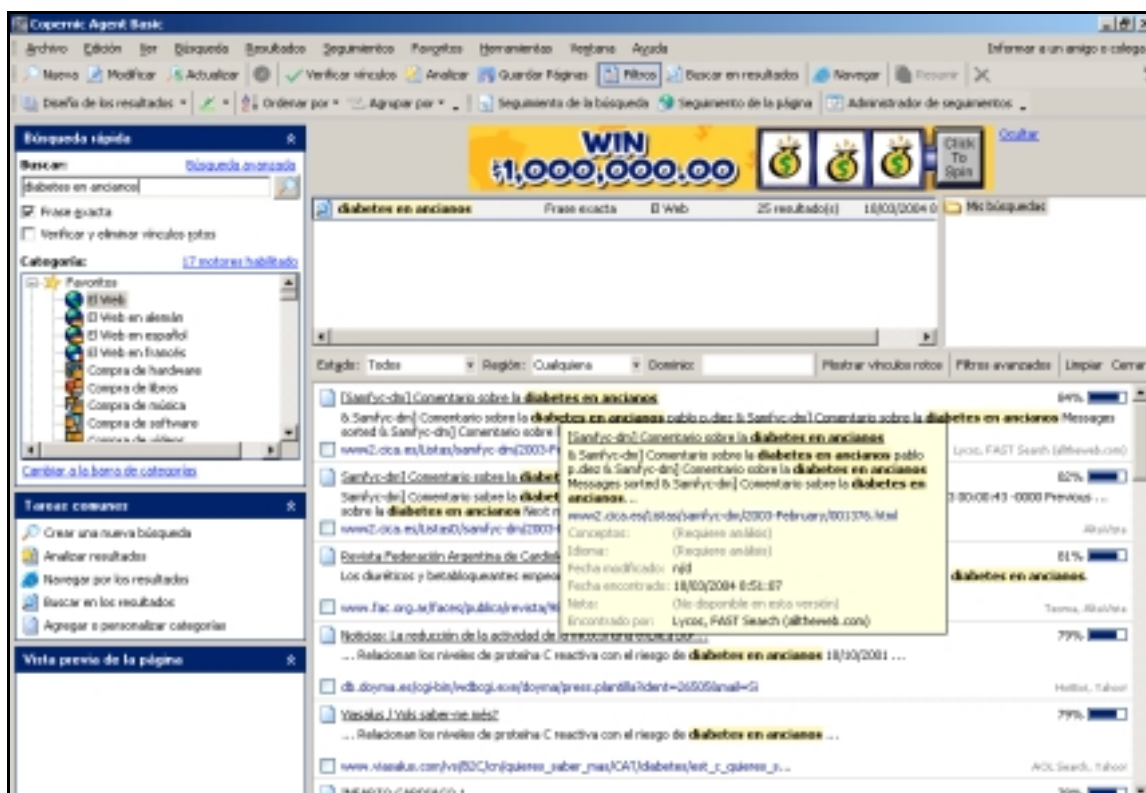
Copernic Agent Basic

Archivo Edición Ver Búsqueda Resultados Seguimientos Favoritos Herramientas Ventana Ayuda

Informar a un amigo o colega

Nueva Modificar Actualizar Verificar vínculos Analizar Guardar Páginas Filtros Buscar en resultados Navegar Resumir

Diseño de los resultados Ordenar por Agrupar por Seguimiento de la búsqueda Seguimiento de la página Administrador de seguimientos

Búsqueda rápida

Buscar: Búsqueda avanzada

diabetes en ancianos

Frase exacta

Verificar y eliminar vínculos rotos

Categoría: 17 motores habilitados

Favoritos
El Web
El Web en alemán
El Web en español
El Web en francés
Compra de hardware
Compra de libros
Compra de música
Compra de software
Compra de vídeos

Cambiar a la barra de categorías

Tareas comunes

Crear una nueva búsqueda
Analizar resultados
Navegar por los resultados
Buscar en los resultados
Agregar o personalizar categorías

Vista previa de la página

WIN $1,000,000.00 Click To Spin

Ocultar

diabetes en ancianos Frase exacta El Web 25 resultado(s) 18/03/2004 0

Mis búsquedas

Estado: Todos Región: Cualquiera Dominio: Mostrar vínculos rotos Filtros avanzados Limpiar Cerrar

[Samfyc-dm] Comentario sobre la diabetes en ancianos 84%

& Samfyc-dm] Comentario sobre la diabetes en ancianos pablo p.diez & Samfyc-dm] Comentario sobre la diabetes en ancianos Messages sorted & Samfyc-dm] Comentario sobre l

www2.cica.es/Listas/samfyc-dm/2003-F Lycos, FAST Search (alltheweb.com)

Samfyc-dm] Comentario sobre la diabet 82%

Samfyc-dm] Comentario sobre la diabet 3 00:00:43 -0000 Previous ...
sobre la diabetes en ancianos Next m

www2.cica.es/Listas0/samfyc-dm/2003- AltaVista

Revista Federación Argentina de Cardiol 81%

Los diuréticos y betabloqueantes empe diabetes en ancianos.

www.fac.org.ar/faces/publica/revista/9 Teoma, AltaVista

[Samfyc-dm] Comentario sobre la diabetes en ancianos
& Samfyc-dm] Comentario sobre la diabetes en ancianos pablo p.diez & Samfyc-dm] Comentario sobre la diabetes en ancianos Messages sorted & Samfyc-dm] Comentario sobre la diabetes en ancianos. ...
www2.cica.es/Listas/samfyc-dm/2003-February/001376.html
Conceptos: (Requiere análisis)
Idioma: (Requiere análisis)
Fecha modificado: n/d
Fecha encontrado: 18/03/2004 8:51:07
Notas: (No disponible en esta versión)
Encontrado por: Lycos, FAST Search (alltheweb.com)

Noticias: La reducción de la actividad de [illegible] 79%

... Relacionan los niveles de proteína C reactiva con el riesgo de diabetes en ancianos 18/10/2001 ...

db.doyma.es/cgi-bin/wdbcgi.exe/doyma/press.plantilla?ident=26505&mail=Si HotBot, Yahoo!

Vasalus / Vols saber-ne més? 79%

... Relacionan los niveles de proteína C reactiva con el riesgo de diabetes en ancianos ...

www.vasalus.com/vs/B2C/cn/quieres_saber_mas/CAT/diabetes/est_c_quieres_s... AOL Search, Yahoo!

INFARTO CARDIACO 1